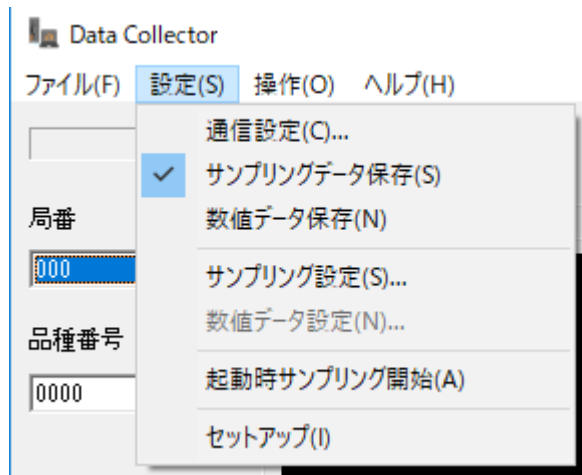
Data Collector

ファイル(F) 設定(S) 操作(O) ヘルプ(H)

局番

000

品種番号

0000

通信設定(C)...

サンプリングデータ保存(S)

数値データ保存(N)

サンプリング設定(S)...

数値データ設定(N)...

起動時サンプリング開始(A)

セットアップ(I)